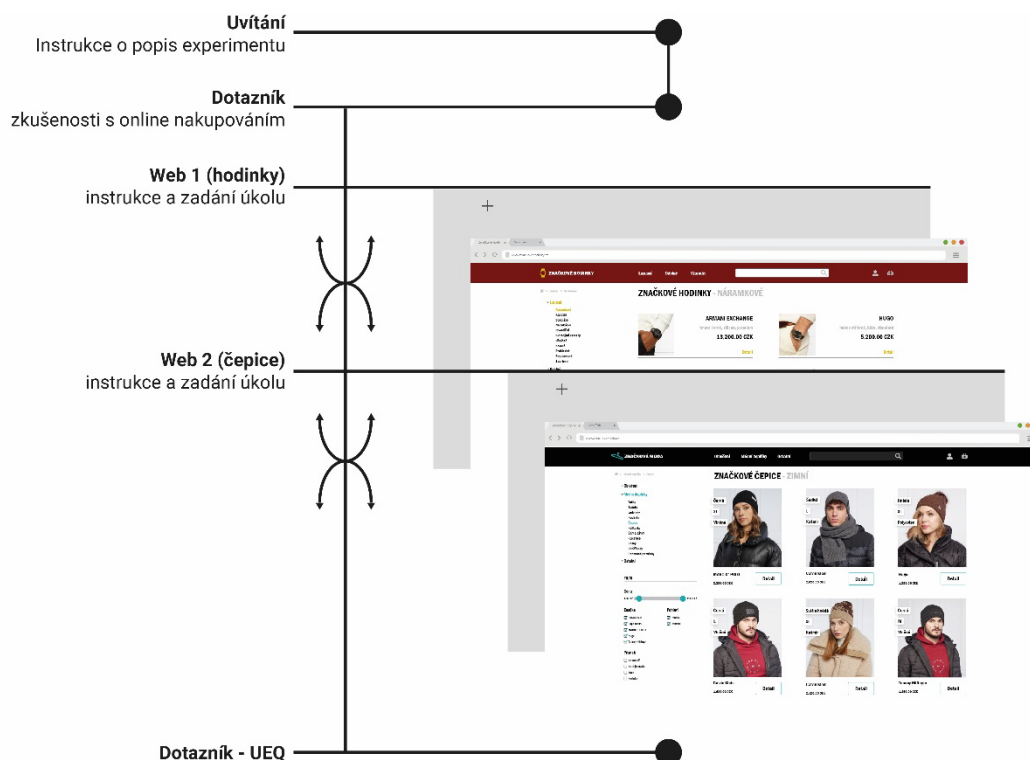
Uvítání
Instrukce o popis experimentu

Dotazník
zkušenosti s online nakupováním

Web 1 (hodinky)
instrukce a zadání úkolu

ZNAČKOVÉ HODINKY - NÁRAMKOVÉ

ARMANI EXCHANGE
13.200,00 CZK

HUGO
5.200,00 CZK

Web 2 (čepice)
instrukce a zadání úkolu

ZNAČKOVÉ ČEPICE - ZIMNÍ

Detail

Dotazník - UEQ